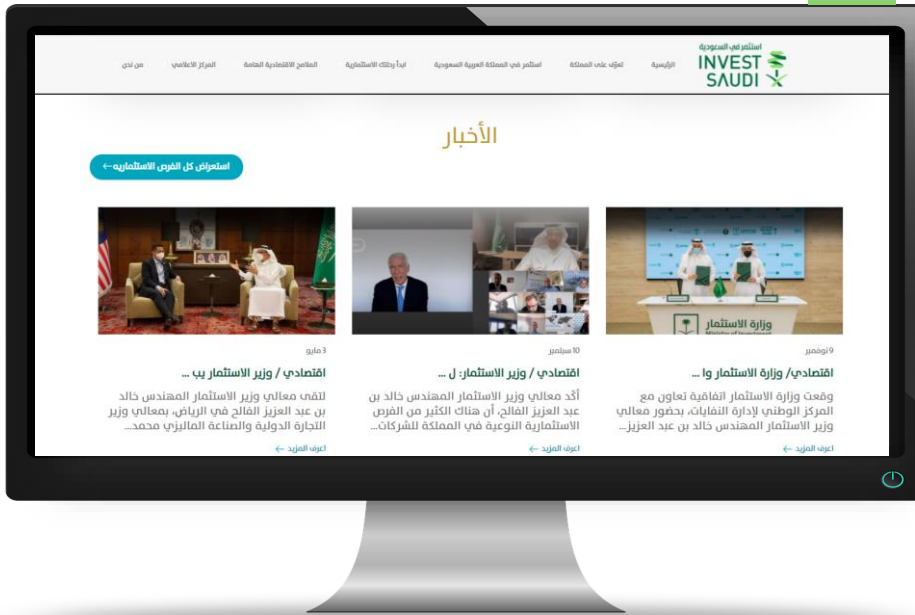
استثمر في السعودية
INVEST SAUDI

الرئيسية تعرّف على المملكة استثمر في المملكة العربية السعودية ابدأ رحلتك الاستثمارية الملامح الاقتصادية العامة المركز الاعلامي من نحن

الأخبار

استعراض كل الفرص الاستثماريه ←

وزارة الاستثمار
Ministry of Investment

9 نوفمبر
اقتصادي/ وزارة الاستثمار وا ...
وقعت وزارة الاستثمار اتفاقية تعاون مع المركز الوطني لإدارة النفايات، بحضور معالي وزير الاستثمار المهندس خالد بن عبد العزيز...
اعرف المزيد ←

10 سبتمبر
اقتصادي / وزير الاستثمار: ل ...
أكد معالي وزير الاستثمار المهندس خالد بن عبد العزيز الفالح، أن هناك الكثير من الفرص الاستثمارية النوعية في المملكة للشركات...
اعرف المزيد ←

3 مايو
اقتصادي / وزير الاستثمار يب ...
لتقى معالي وزير الاستثمار المهندس خالد بن عبد العزيز الفالح في الرياض، بمعالي وزير التجارة الدولية والصناعة الماليزي محمد...
اعرف المزيد ←